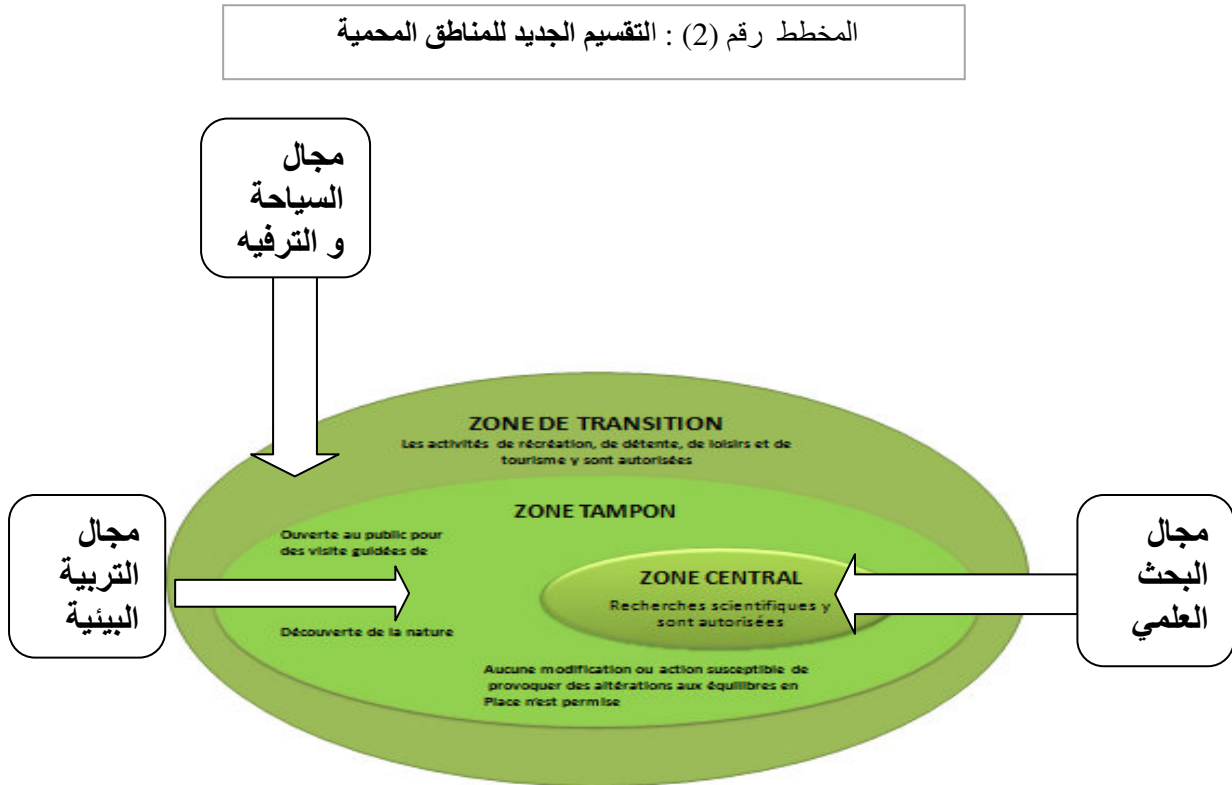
المخطط رقم (2) : التقسيم الجديد للمناطق المحمية

مجال السياحة و الترفيه

مجال التربية البيئية

مجال البحث العلمي

ZONE DE TRANSITION
Les activités de récréation, de détente, de loisirs et de tourisme y sont autorisées

ZONE TAMPON
Ouverte au public pour des visite guidées de

Découverte de la nature

Aucune modification ou action susceptible de provoquer des altérations aux équilibres en Place n'est permise

ZONE CENTRAL
Recherches scientifiques y sont autorisées